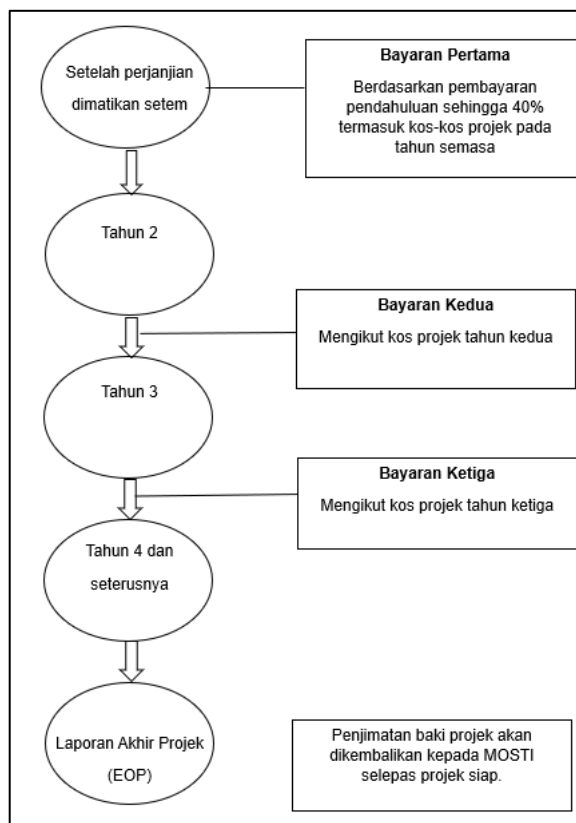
Setelah perjanjian dimatikan setem

Bayaran Pertama

Berdasarkan pembayaran pendahuluan sehingga 40% termasuk kos-kos projek pada tahun semasa

Tahun 2

Bayaran Kedua

Mengikut kos projek tahun kedua

Tahun 3

Bayaran Ketiga

Mengikut kos projek tahun ketiga

Tahun 4 dan seterusnya

Laporan Akhir Projek (EOP)

Penjimatan baki projek akan dikembalikan kepada MOSTI selepas projek siap.